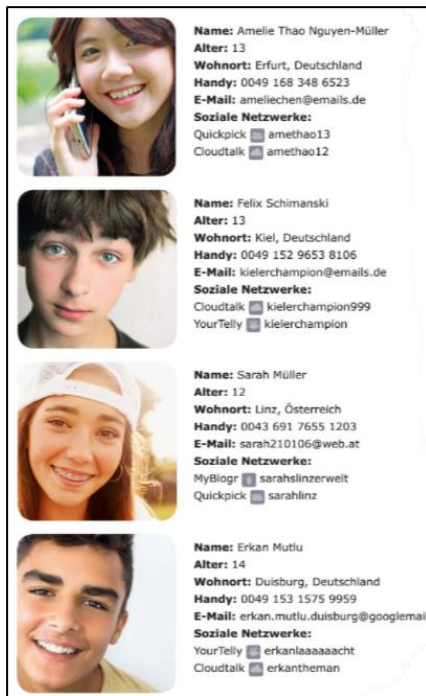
**Name:** Amelie Thao Nguyen-Müller
**Alter:** 13
**Wohnort:** Erfurt, Deutschland
**Handy:** 0049 168 348 6523
**E-Mail:** ameliechen@emails.de
**Soziale Netzwerke:**
Quickpick amethao13
Cloudtalk amethao12

**Name:** Felix Schimanski
**Alter:** 13
**Wohnort:** Kiel, Deutschland
**Handy:** 0049 152 9653 8106
**E-Mail:** kielerchampion@emails.de
**Soziale Netzwerke:**
Cloudtalk kielerchampion999
YourTelly kielerchampion

**Name:** Sarah Müller
**Alter:** 12
**Wohnort:** Linz, Österreich
**Handy:** 0043 691 7655 1203
**E-Mail:** sarah210106@web.at
**Soziale Netzwerke:**
MyBlogr sarahslinzerwelt
Quickpick sarahlinz

**Name:** Erkan Mutlu
**Alter:** 14
**Wohnort:** Duisburg, Deutschland
**Handy:** 0049 153 1575 9959
**E-Mail:** erkan.mutlu.duisburg@googlemai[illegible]
**Soziale Netzwerke:**
YourTelly erkanlaaaaaacht
Cloudtalk erkantheman